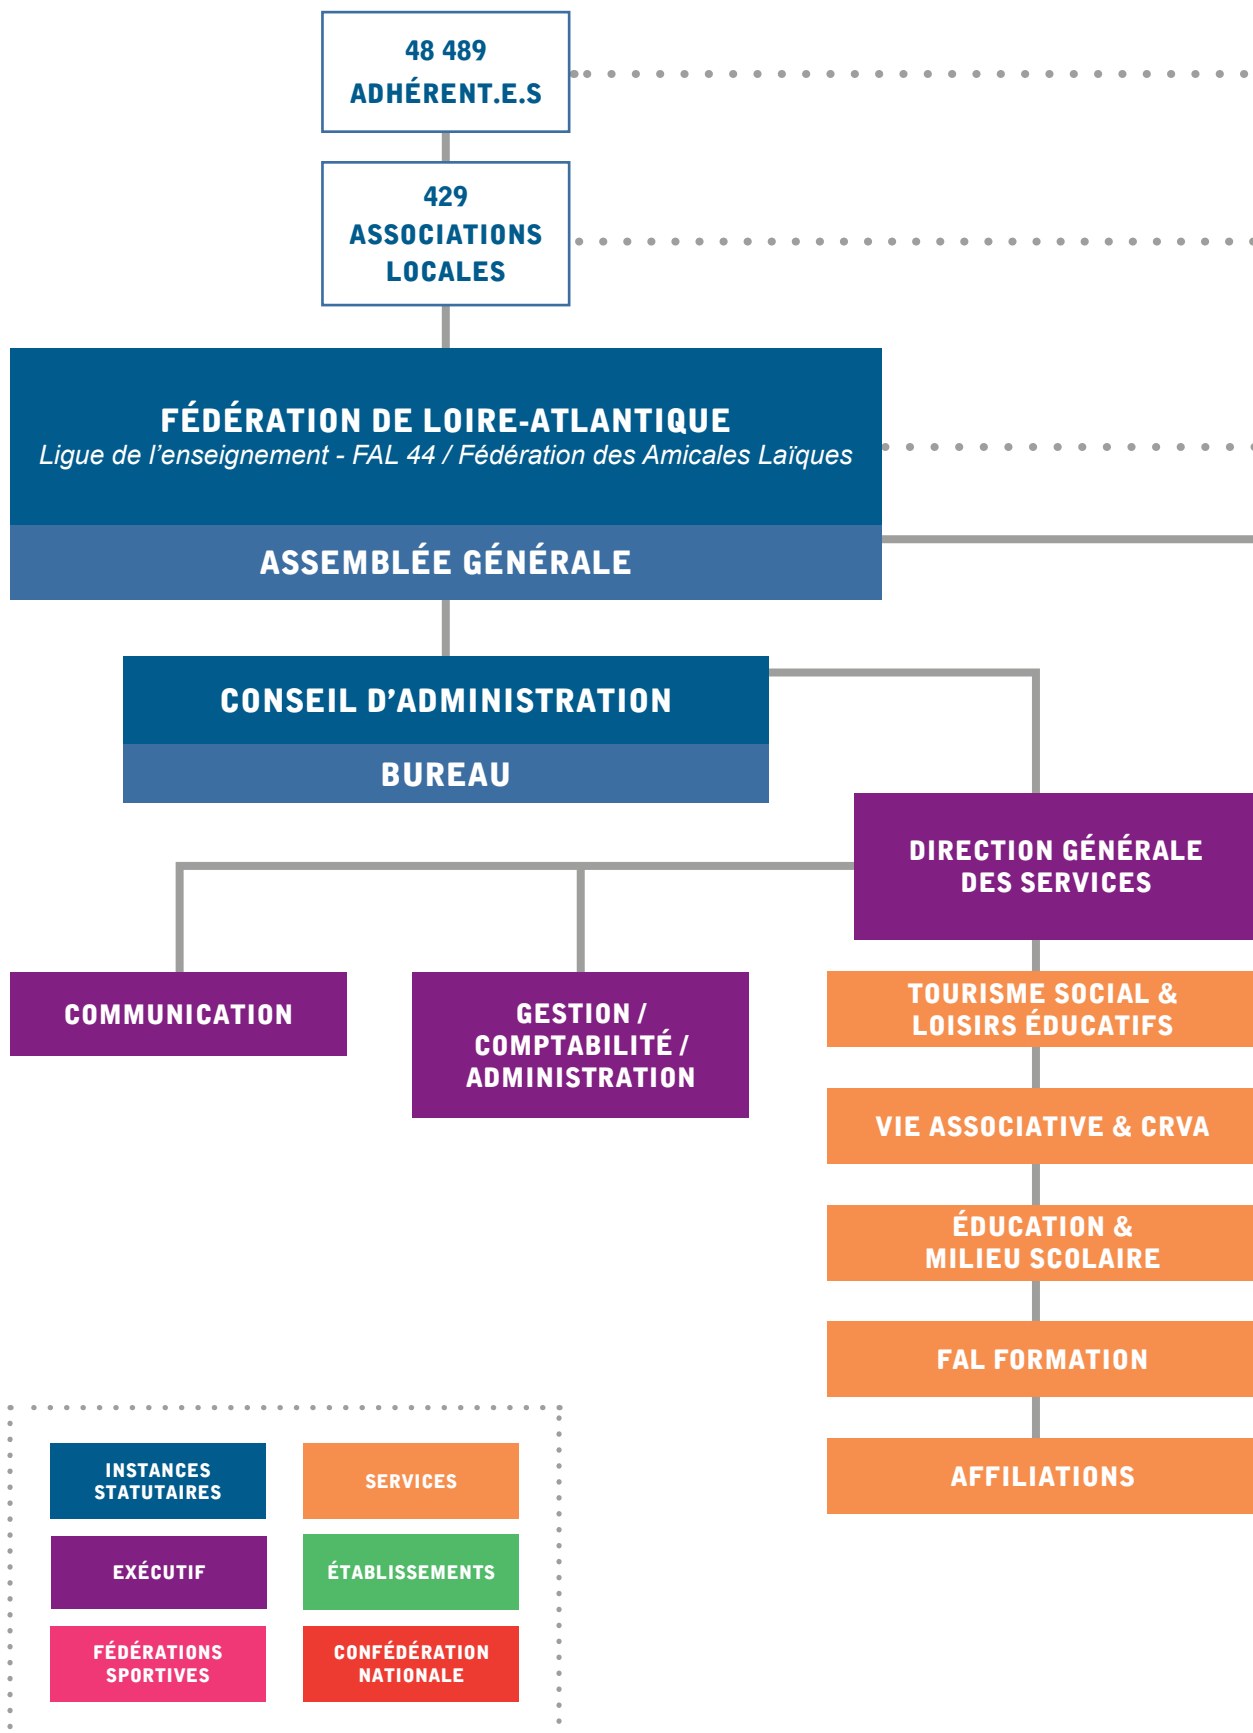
48 489
ADHÉRENT.E.S

429
ASSOCIATIONS
LOCALES

FÉDÉRATION DE LOIRE-ATLANTIQUE
Ligue de l'enseignement - FAL 44 / Fédération des Amicales Laïques

ASSEMBLÉE GÉNÉRALE

CONSEIL D'ADMINISTRATION

BUREAU

DIRECTION GÉNÉRALE DES SERVICES

COMMUNICATION

GESTION / COMPTABILITÉ / ADMINISTRATION

TOURISME SOCIAL & LOISIRS ÉDUCATIFS

VIE ASSOCIATIVE & CRVA

ÉDUCATION & MILIEU SCOLAIRE

FAL FORMATION

AFFILIATIONS

INSTANCES STATUTAIRES

SERVICES

EXÉCUTIF

ÉTABLISSEMENTS

FÉDÉRATIONS SPORTIVES

CONFÉDÉRATION NATIONALE